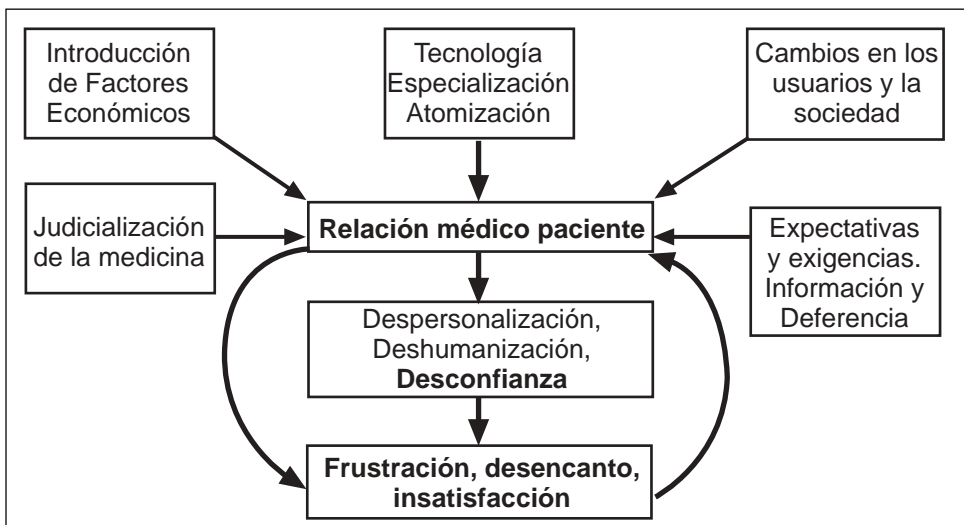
Introducción de Factores Económicos

Tecnología Especialización Atomización

Cambios en los usuarios y la sociedad

Judicialización de la medicina

Relación médico paciente

Expectativas y exigencias. Información y Deferencia

Despersonalización, Deshumanización, Desconfianza

Frustración, desencanto, insatisfacción